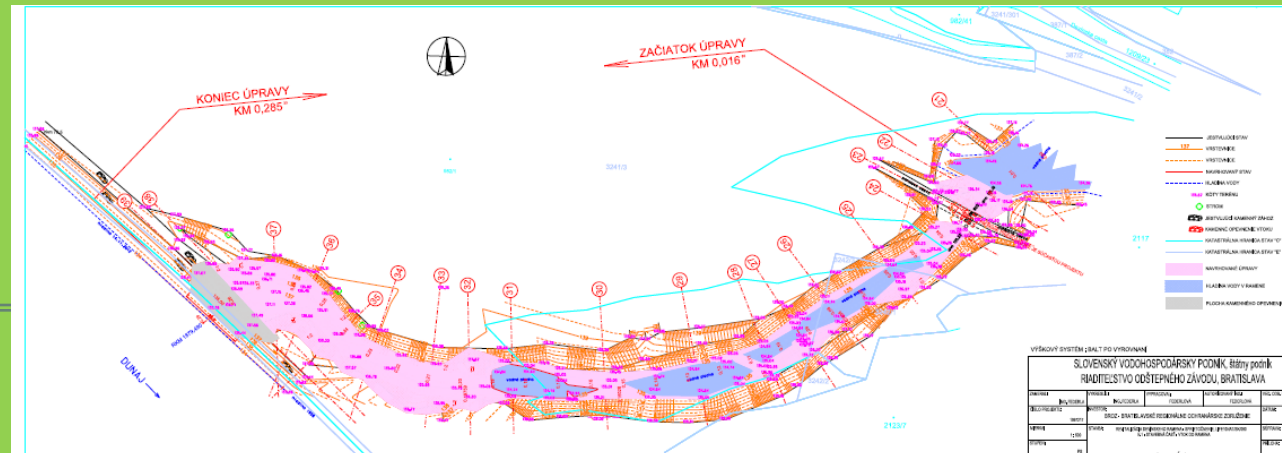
ZAČIATOK ÚPRAVY
KM 0,016"

KONIEC ÚPRAVY
KM 0,285"

DUNAJ

3241/3

2117

2123/7

JESTVUJÚCI STAV
VRSTEVNICE
VRSTEVNICE
NAVRHOVANÝ STAV
HLADINA VODY
KÓTY TERÉNU
STROM
JESTVUJÚCI KAMENNÝ ZÁHOZ
KAMENNÉ OPEVNENIE VTOKU
KATASTRÁLNA HRANICA STAV "C"
KATASTRÁLNA HRANICA STAV "E"
NAVRHOVANÝ ÚPRAVY
HLADINA VODY V RAMENE
PLOCHA KAMENNÉHO OPEVNENIA

VÝŠKOVÝ SYSTÉM: BALT PO VYROVNANÍ

SLOVENSKÝ VODOHOSPODÁRSKY PODNIK, štátny podnik
RIADITEĽSTVO ODŠTEPNÉHO ZÁVODU, BRATISLAVA

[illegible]